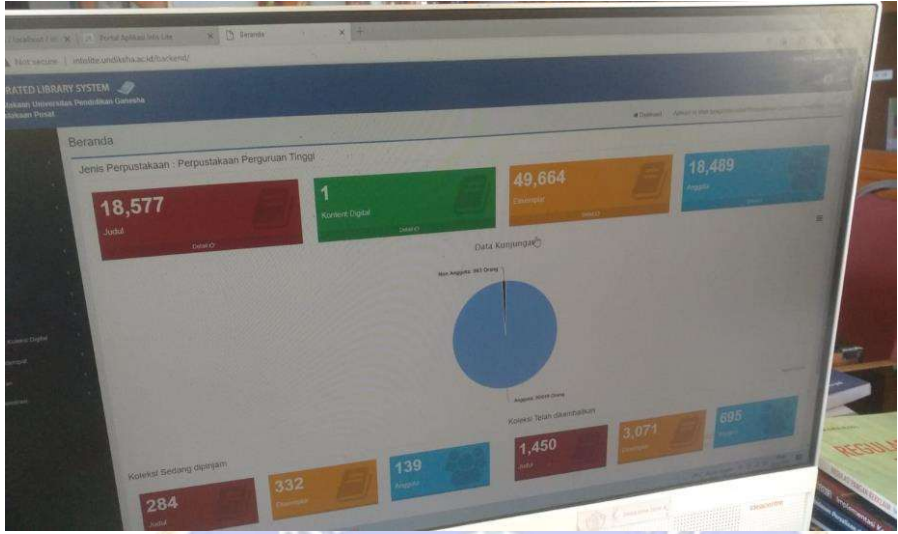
Portal Aplikasi Inlis Lite
Beranda
Not secure | inlislite.undiksha.ac.id/backend/
RATED LIBRARY SYSTEM
takaan Universitas Pendidikan Ganesha
takaan Pusat
Beranda
Jenis Perpustakaan : Perpustakaan Perguruan Tinggi
18,577
Judul
Detail
1
Konten Digital
Detail
49,664
Eksemplar
Detail
18,489
Anggota
Detail
Data Kunjungan
Non Anggota: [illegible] Orang
Anggota: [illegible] Orang
Koleksi Digital
Koleksi Telah dikembalikan
1,450
Judul
3,071
Eksemplar
695
Anggota
Koleksi Sedang dipinjam
284
Judul
332
Eksemplar
139
Anggota